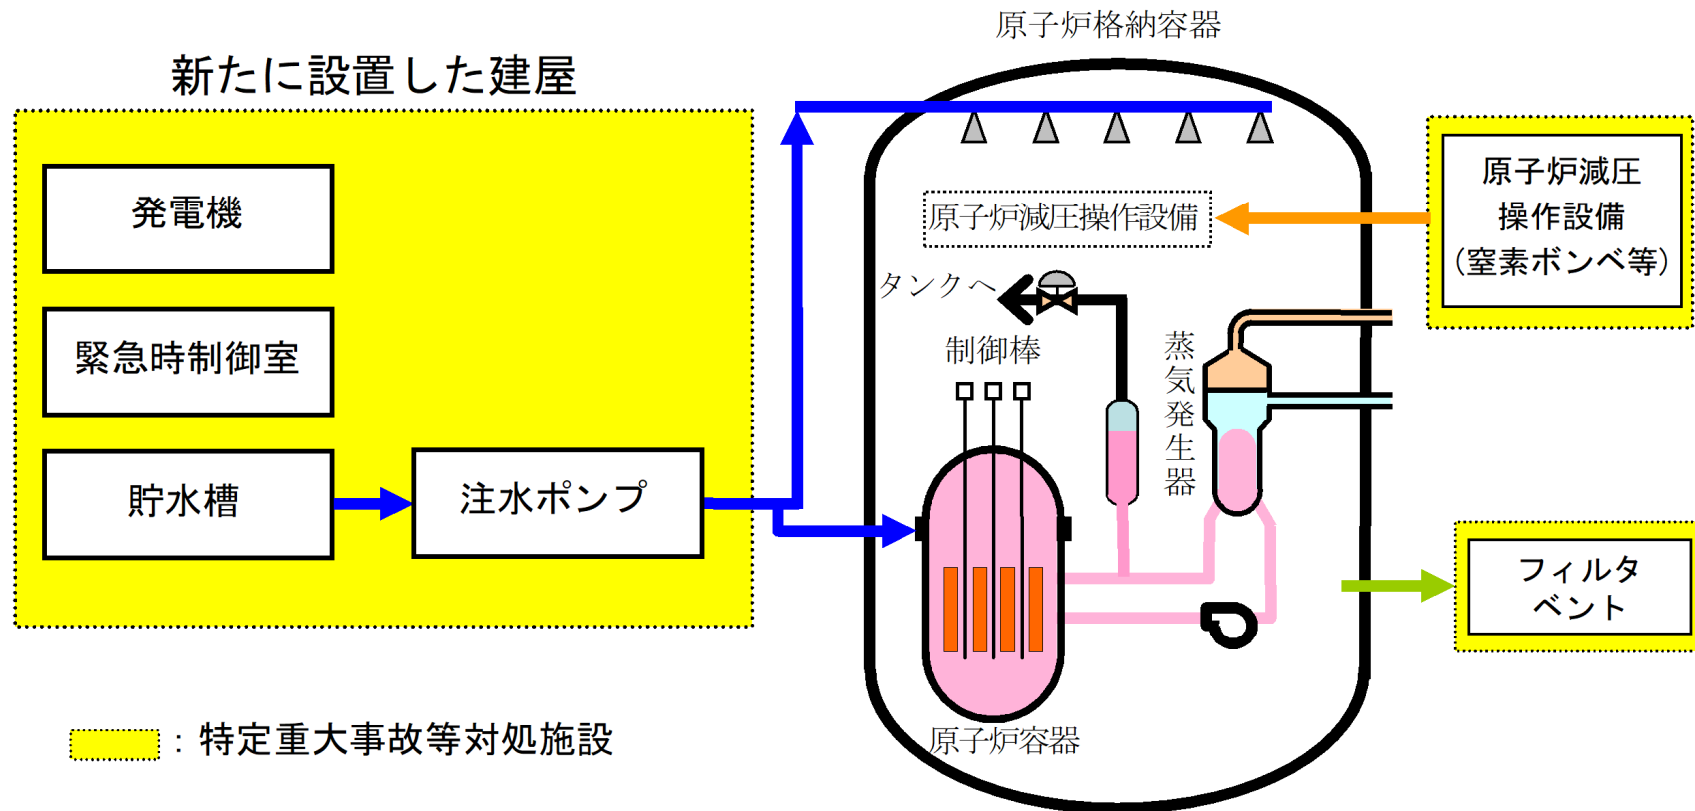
新たに設置した建屋

発電機

緊急時制御室

貯水槽

注水ポンプ

原子炉格納容器

原子炉減圧操作設備

原子炉減圧操作設備（窒素ボンベ等）

タンクへ

制御棒

蒸気発生器

原子炉容器

フィルタベント

：特定重大事故等対処施設